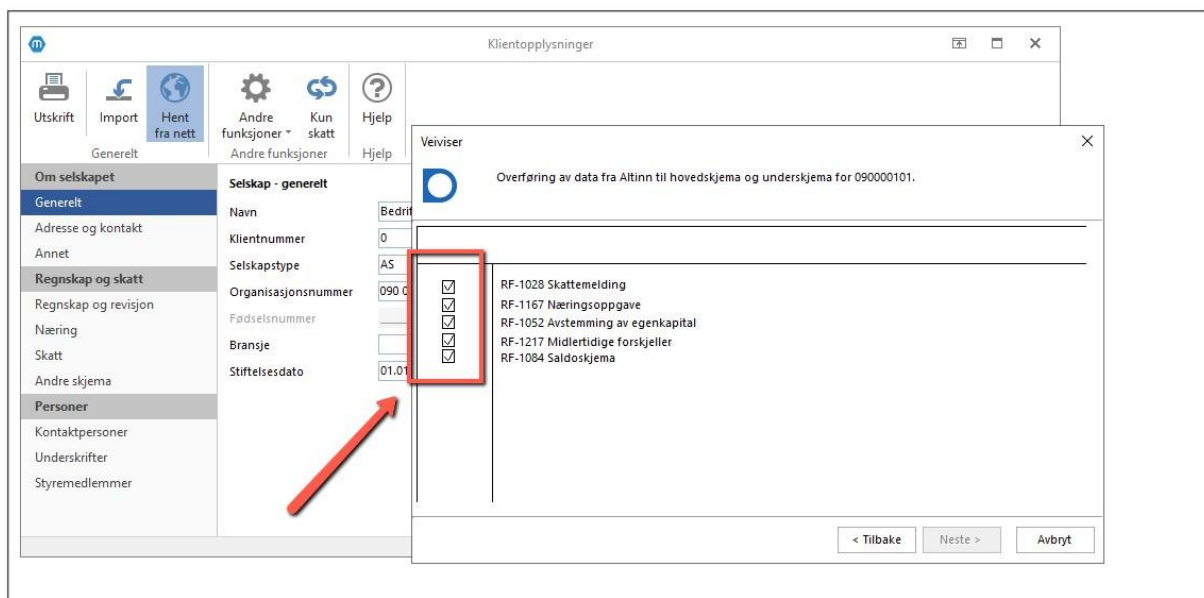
Klientopplysninger

Utskrift
Import
Hent fra nett
Andre funksjoner
Kun skatt
Hjelp
Generelt
Andre funksjoner
Hjelp

Om selskapet
Generelt
Adresse og kontakt
Annet
Regnskap og skatt
Regnskap og revisjon
Næring
Skatt
Andre skjema
Personer
Kontaktpersoner
Underskrifter
Styremedlemmer

Selskap - generelt
Navn
Bedrif
Klientnummer
0
Selskapstype
AS
Organisasjonsnummer
090 0
Fødselsnummer
Bransje
Stiftelsesdato
01.01

Veiviser
Overføring av data fra Altinn til hovedskjema og underskjema for 090000101.

RF-1028 Skattemelding
RF-1167 Næringsoppgave
RF-1052 Avstemming av egenkapital
RF-1217 Midlertidige forskjeller
RF-1084 Saldoskjema

< Tilbake
Neste >
Avbryt